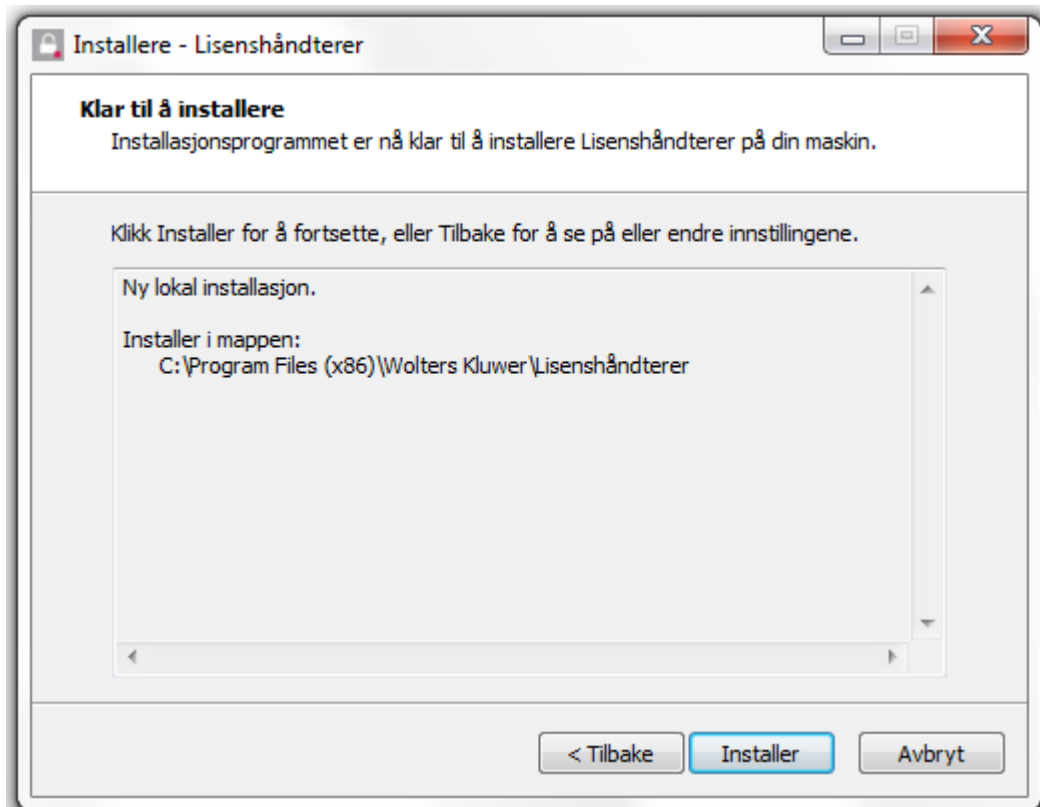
Installere - Lisenshåndterer

Klar til å installere

Installasjonsprogrammet er nå klar til å installere Lisenshåndterer på din maskin.

Klikk Installer for å fortsette, eller Tilbake for å se på eller endre innstillingene.

Ny lokal installasjon.

Installer i mappen:
C:\Program Files (x86)\Wolters Kluwer\Lisenshåndterer

< Tilbake | Installer | Avbryt